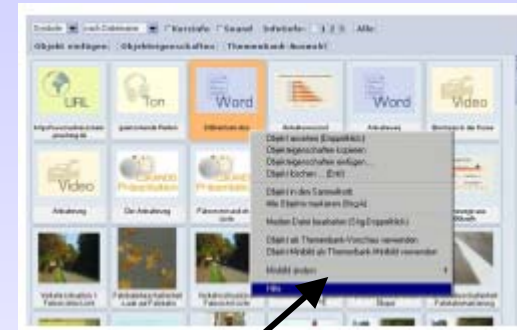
Objekt einfügen | Objekteigenschaften | Themenbank-Auswahl

URL

Ton

Word

Word

Video

Video

Objekt ansehen (Doppelklick)
Objekteigenschaften kopieren
Objekteigenschaften einfügen...
Objekt löschen ... (Entf)

Objekt in den Sammelkorb
Alle Objekte markieren (Strg-A)

Medien Datei bearbeiten (Strg-Doppelklick)

Objekt als Themenbank-Vorschau verwenden
Objekt-Hintbild als Themenbank-Vorschau verwenden

Modul ändern

Hilfe